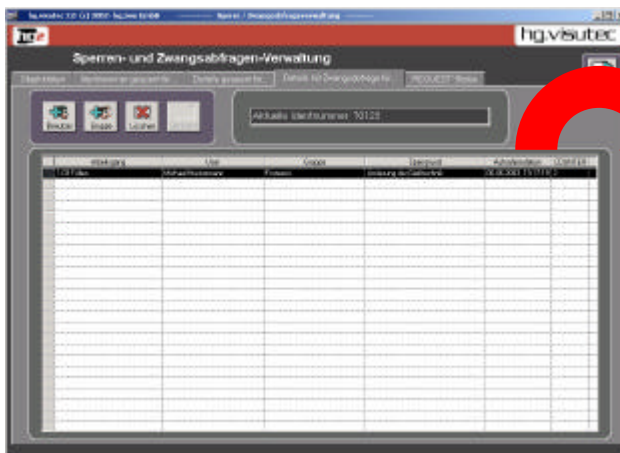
hg.visutec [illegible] Sperren / Zwangsabfragenverwaltung

hg.visutec

Sperren- und Zwangsabfragen-Verwaltung

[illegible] | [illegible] | Details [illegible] | Details für Zwangsabfragen | REQUEST-Status

Neu | Ändern | Löschen

Aktuelle Identnummer: 70123

| Abteilung | User | Gruppe | Sperrgrund | Aktivitätsdatum | COUNTER |
|---|---|---|---|---|---|
| 1-1 Filter | Michael Mustermann | Eintrag | Änderung der Stellvertretung | 06.05.2003 13:17:18 | 2 |